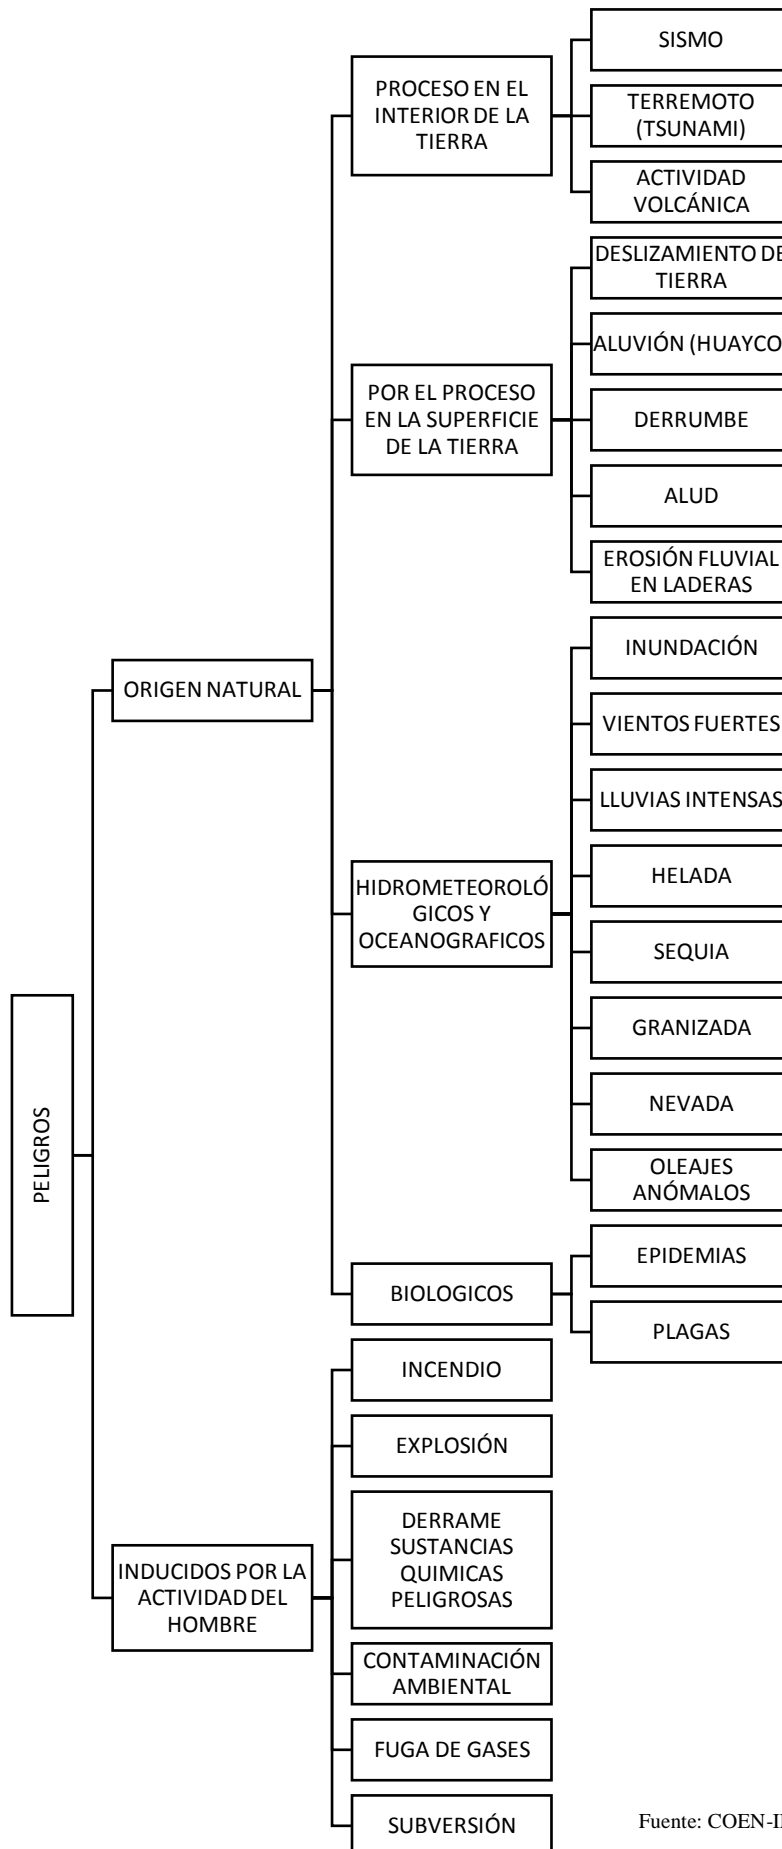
PELIGROS

ORIGEN NATURAL

PROCESO EN EL INTERIOR DE LA TIERRA

SISMO

TERREMOTO (TSUNAMI)

ACTIVIDAD VOLCÁNICA

POR EL PROCESO EN LA SUPERFICIE DE LA TIERRA

DESLIZAMIENTO DE TIERRA

ALUVIÓN (HUAYCO

DERRUMBE

ALUD

EROSIÓN FLUVIAL EN LADERAS

HIDROMETEOROLÓGICOS Y OCEANOGRAFICOS

INUNDACIÓN

VIENTOS FUERTES

LLUVIAS INTENSAS

HELADA

SEQUIA

GRANIZADA

NEVADA

OLEAJES ANÓMALOS

BIOLOGICOS

EPIDEMIAS

PLAGAS

INDUCIDOS POR LA ACTIVIDAD DEL HOMBRE

INCENDIO

EXPLOSIÓN

DERRAME SUSTANCIAS QUIMICAS PELIGROSAS

CONTAMINACIÓN AMBIENTAL

FUGA DE GASES

SUBVERSIÓN

Fuente: COEN-I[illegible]